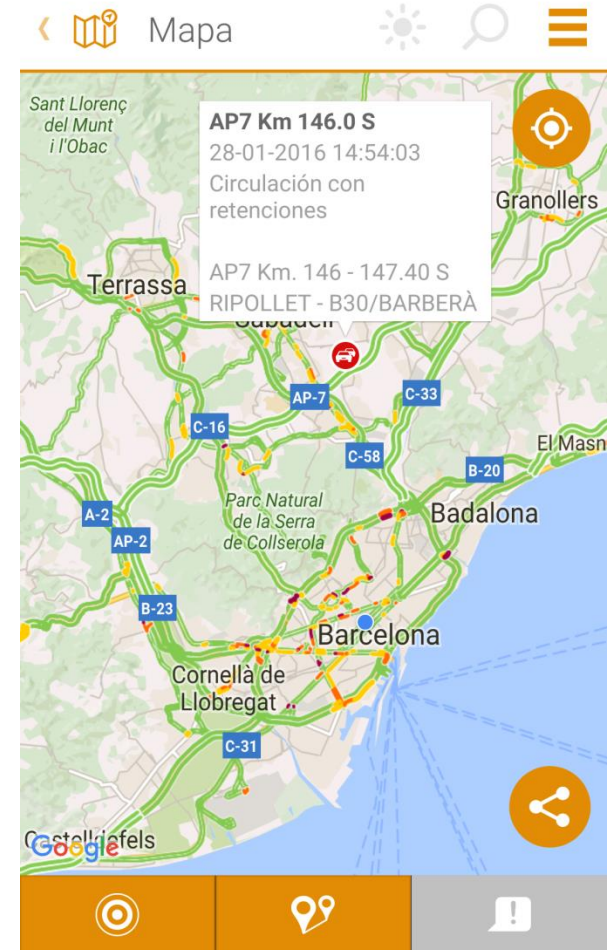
Mapa

AP7 Km 146.0 S
28-01-2016 14:54:03
Circulación con retenciones

AP7 Km. 146 - 147.40 S
RIPOLLET - B30/BARBERÀ

Sant Llorenç del Munt i l'Obac
Granollers
Terrassa
Sabadell
AP-7
C-33
C-16
C-58
El Masn
B-20
Parc Natural de la Serra de Collserola
A-2
AP-2
Badalona
B-23
Barcelona
Cornellà de Llobregat
C-31
Castelldefels
Google